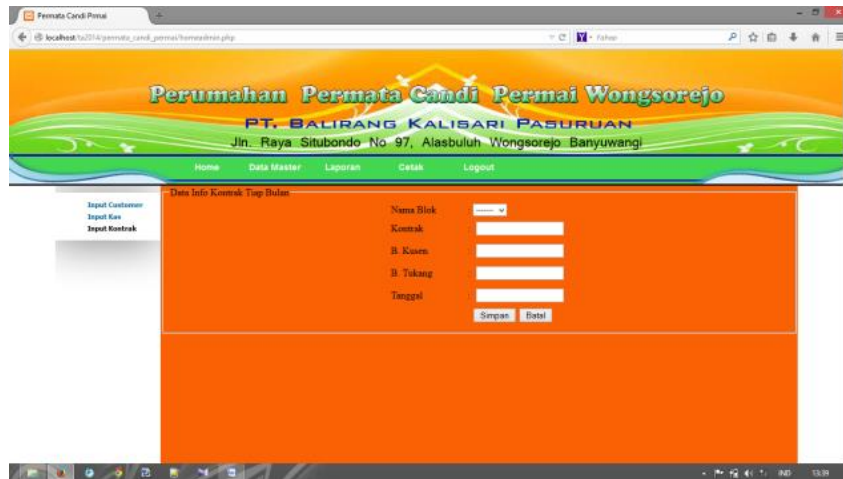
Permata Candi Pirnai

localhost/ta2014/permata_candi_permai/homeadmin.php

Yahoo

Perumahan Permata Candi Permai Wongsorejo

PT. Balirang Kalisari Pasuruan

Jln. Raya Situbondo No 97, Alasbuluh Wongsorejo Banyuwangi

Home Data Master Laporan Cetak Logout

Input Customer
Input Kav
Input Kontrak

Data Info Kontrak Tiap Bulan

Nama Blok : ------
Kontrak :
B. Kusen :
B. Tukang :
Tanggal :

Simpan Batal

IND 13:39